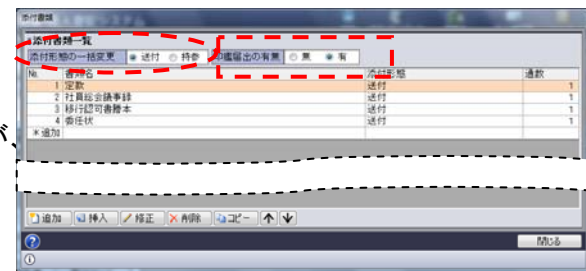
添付書類

添付書類一覧

添付形態の一括変更 ● 送付 ○ 持参

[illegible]提出の有無 ○ 無 ● 有

| No. | 書類名 | 添付形態 | 通数 |
|---|---|---|---|
| 1 | 定款 | 送付 | 1 |
| 2 | 社員総会議事録 | 送付 | 1 |
| 3 | 移行認可書謄本 | 送付 | 1 |
| 4 | 委任状 | 送付 | 1 |
| ＊追加 | | | |

追加 挿入 修正 削除 コピー

閉じる